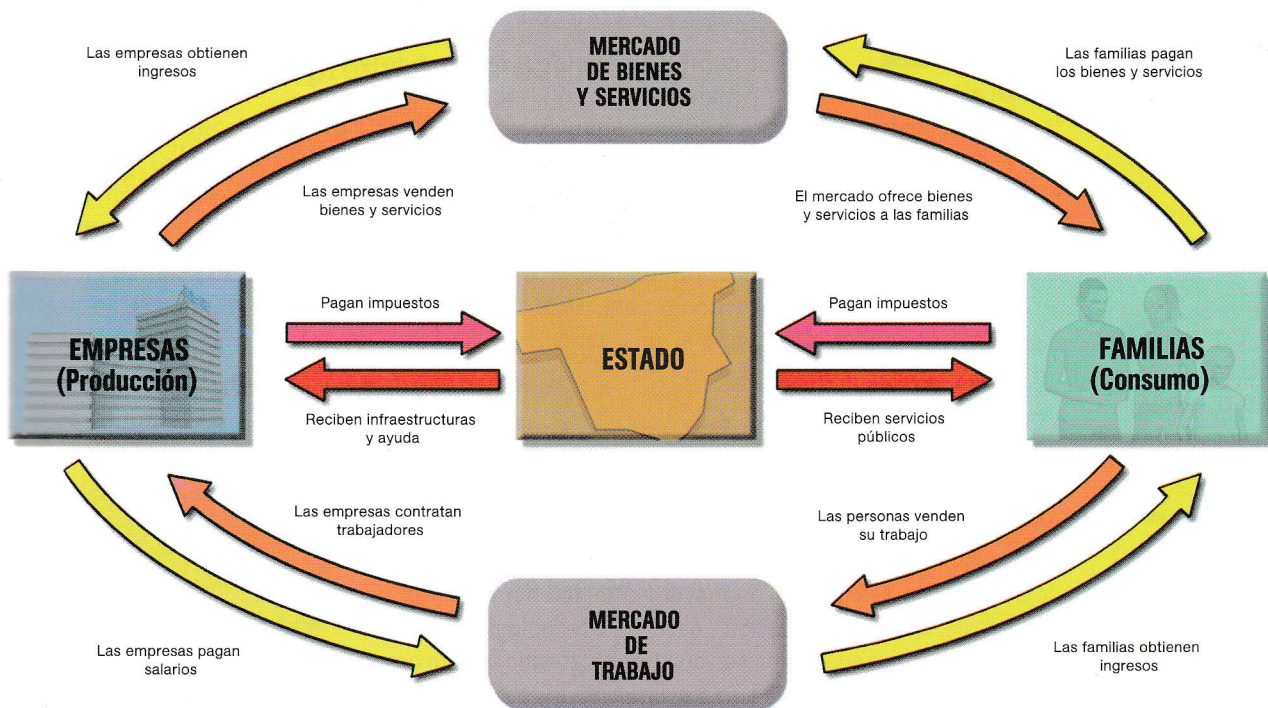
Las empresas obtienen ingresos

MERCADO DE BIENES Y SERVICIOS

Las familias pagan los bienes y servicios

Las empresas venden bienes y servicios

El mercado ofrece bienes y servicios a las familias

EMPRESAS (Producción)

Pagan impuestos

ESTADO

Pagan impuestos

FAMILIAS (Consumo)

Reciben infraestructuras y ayuda

Reciben servicios públicos

Las empresas contratan trabajadores

Las personas venden su trabajo

MERCADO DE TRABAJO

Las empresas pagan salarios

Las familias obtienen ingresos